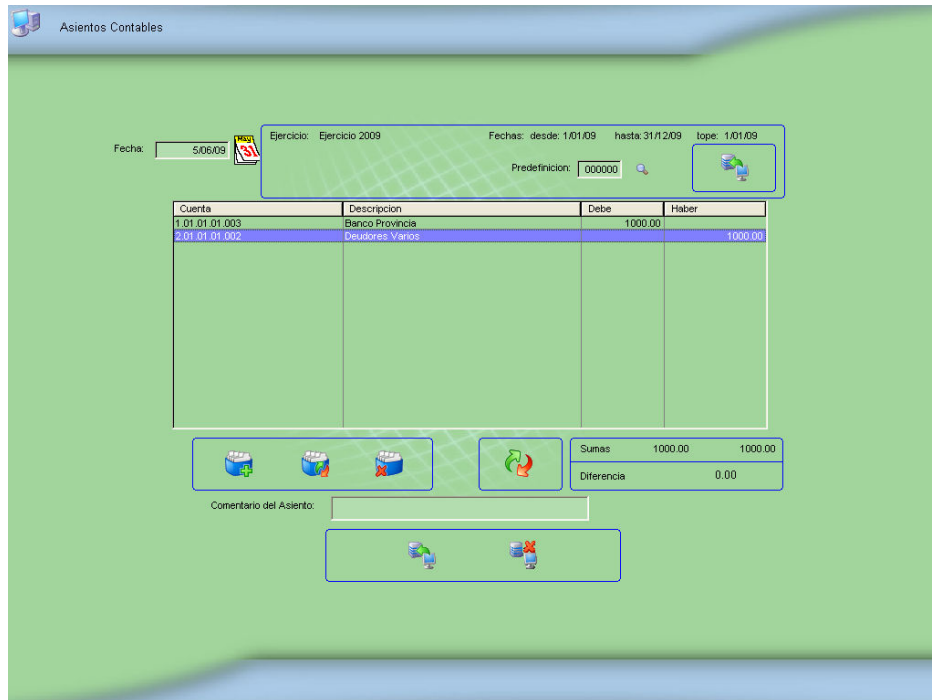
Asientos Contables

Fecha: 5/06/09

Ejercicio: Ejercicio 2009 Fechas: desde: 1/01/09 hasta: 31/12/09 tope: 1/01/09

Predefinicion: 000000

| Cuenta | Descripcion | Debe | Haber |
|---|---|---|---|
| 1.01.01.01.003 | Banco Provincia | 1000.00 | |
| 2.01.01.01.002 | Deudores Varios | | 1000.00 |

Sumas 1000.00 1000.00
Diferencia 0.00

Comentario del Asiento: